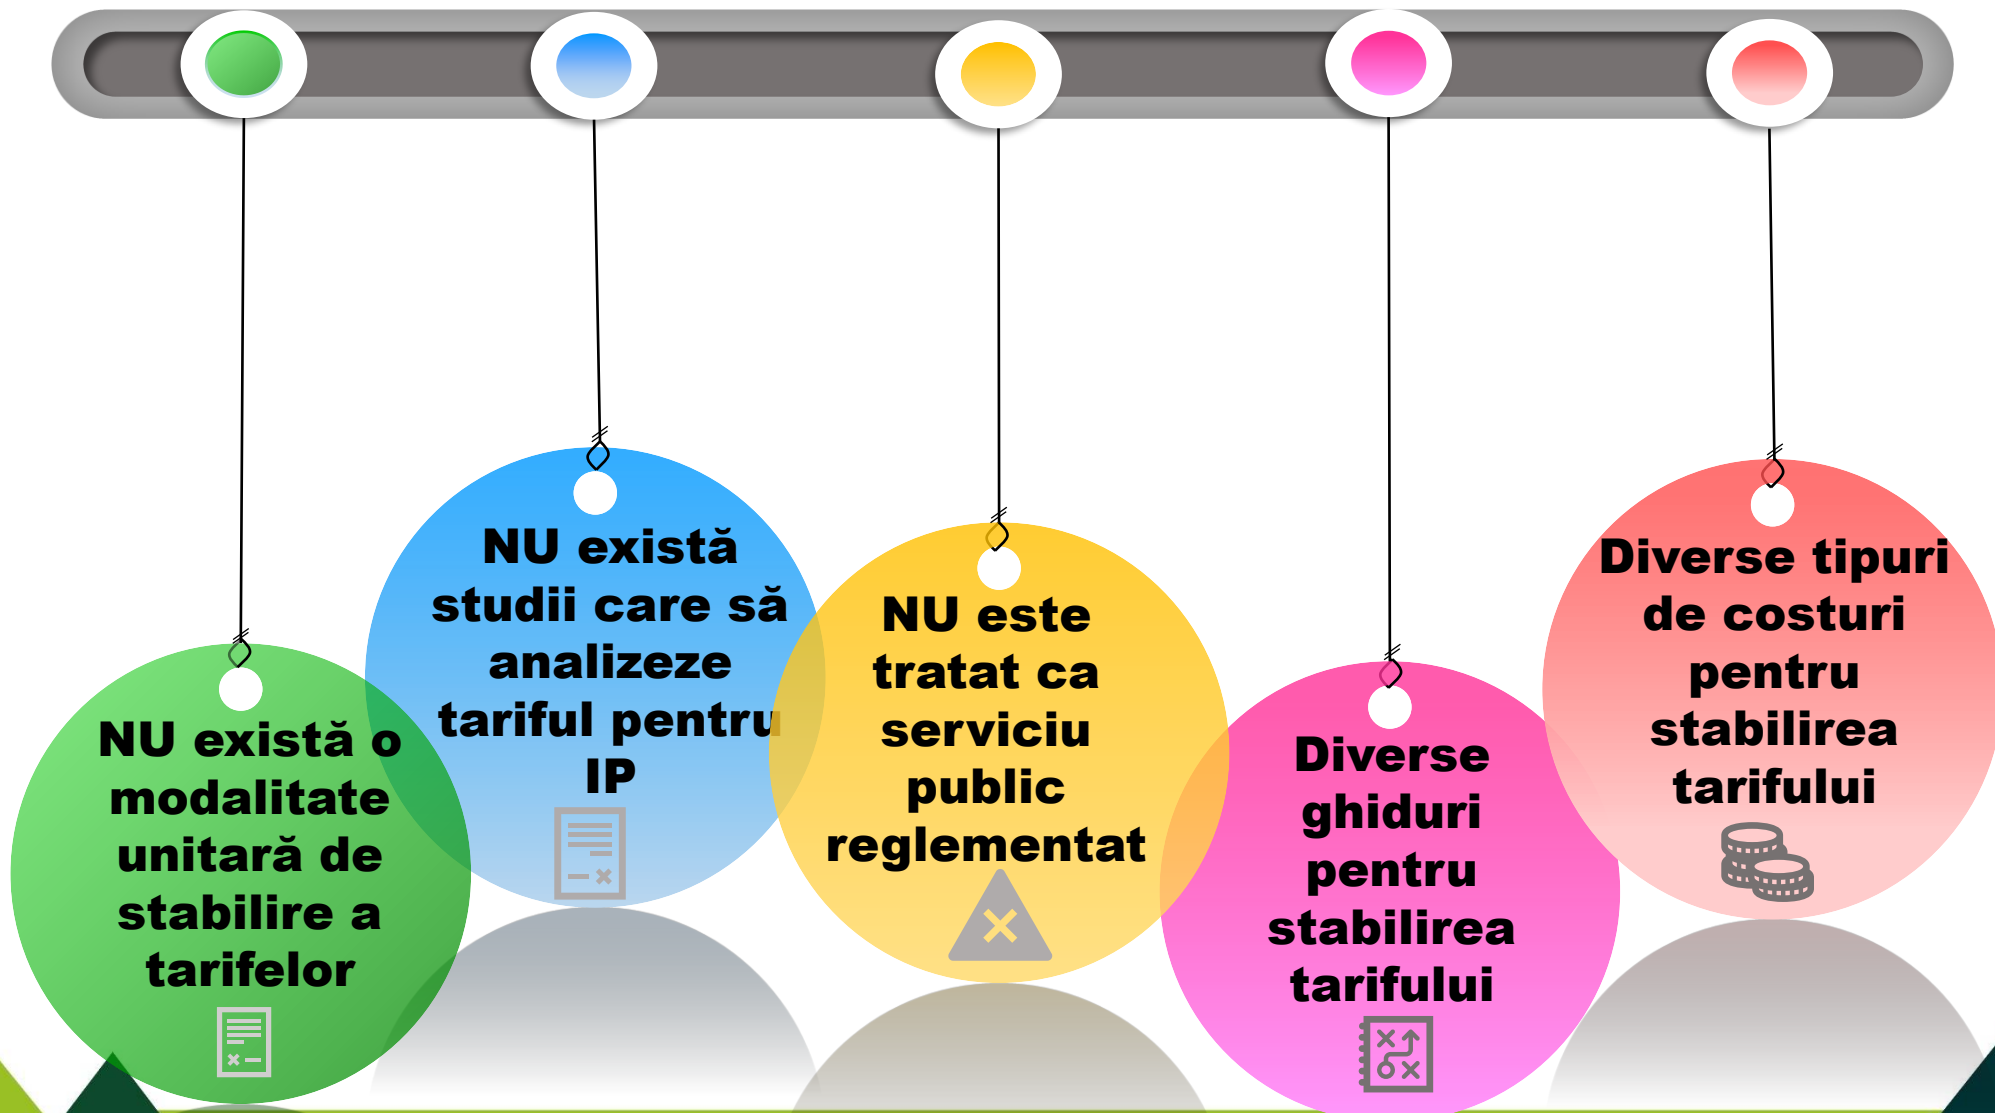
NU există o modalitate unitară de stabilire a tarifelor

NU există studii care să analizeze tariful pentru IP

NU este tratat ca serviciu public reglementat

Diverse ghiduri pentru stabilirea tarifului

Diverse tipuri de costuri pentru stabilirea tarifului